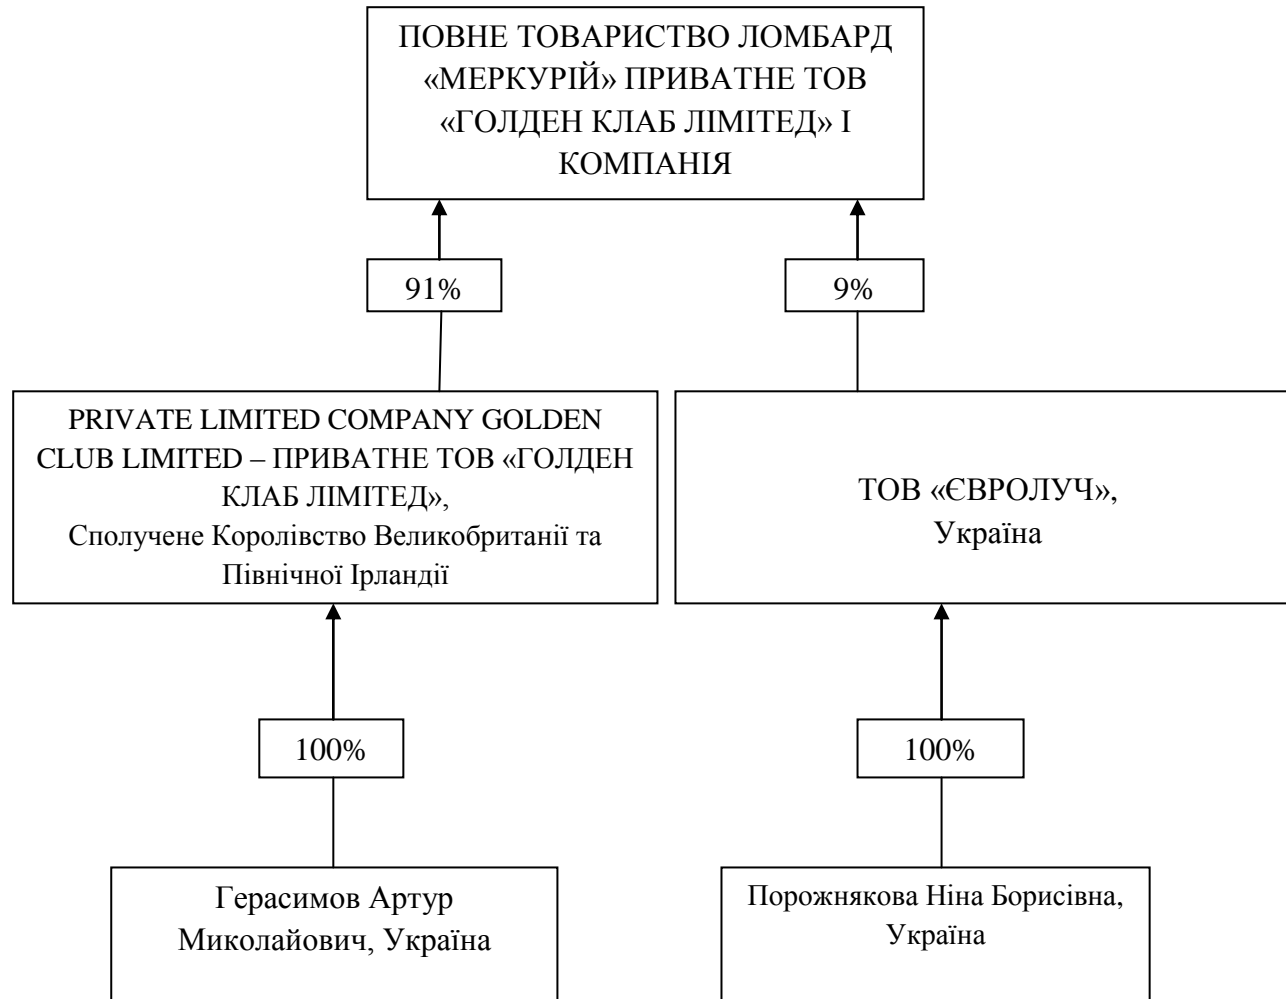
ПОВНЕ ТОВАРИСТВО ЛОМБАРД «МЕРКУРІЙ» ПРИВАТНЕ ТОВ «ГОЛДЕН КЛАБ ЛІМІТЕД» І КОМПАНІЯ

91%

9%

PRIVATE LIMITED COMPANY GOLDEN CLUB LIMITED – ПРИВАТНЕ ТОВ «ГОЛДЕН КЛАБ ЛІМІТЕД», Сполучене Королівство Великобританії та Північної Ірландії

ТОВ «ЄВРОЛУЧ», Україна

100%

100%

Герасимов Артур Миколайович, Україна

Порожнякова Ніна Борисівна, Україна